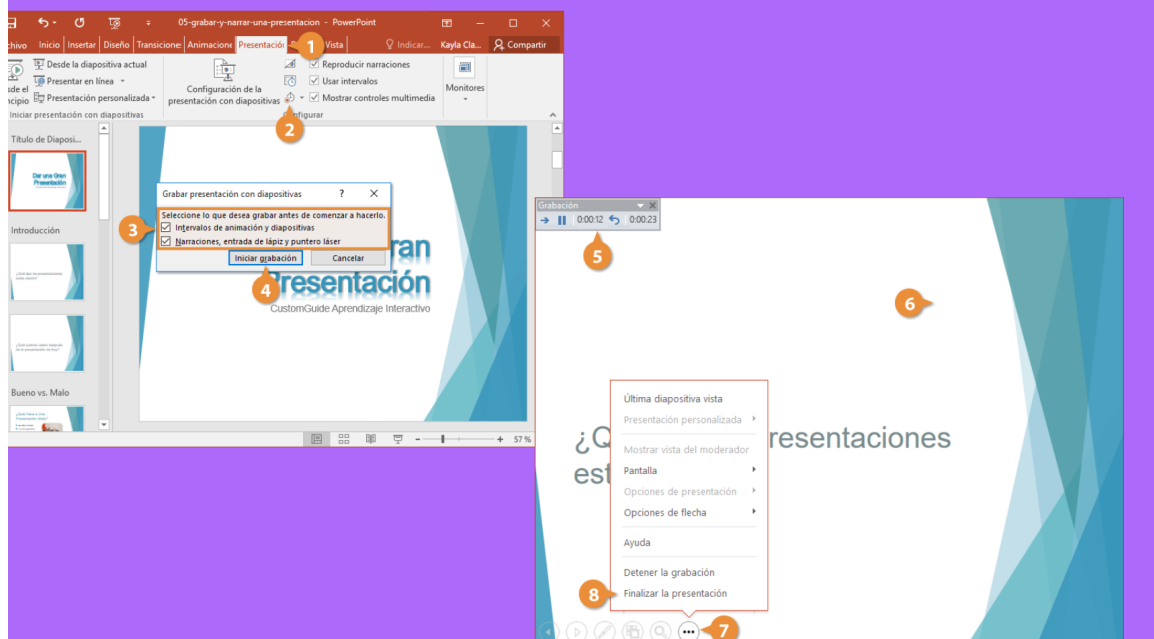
05-grabar-y-narrar-una-presentacion - PowerPoint

chivo Inicio Insertar Diseño Transicione Animacione Presentació 1 Vista Indicar... Kayla Cla... Compartir

de el cipio Desde la diapositiva actual Presentar en línea Presentación personalizada

Iniciar presentación con diapositivas

Configuración de la presentación con diapositivas

Reproducir narraciones
Usar intervalos
Mostrar controles multimedia

2 nfigurar

Monitores

Título de Diaposi...

Dar una Gran Presentación

Introducción

Bueno vs. Malo

Grabar presentación con diapositivas ? ✕

Seleccione lo que desea grabar antes de comenzar a hacerlo.

3 Intervalos de animación y diapositivas
Narraciones, entrada de lápiz y puntero láser

Iniciar grabación Cancelar

4

ran
Presentación
CustomGuide Aprendizaje Interactivo

57 %

Grabación
0:00:12 0:00:23

5

6

¿Q resentaciones est

Última diapositiva vista
Presentación personalizada
Mostrar vista del moderador
Pantalla
Opciones de presentación
Opciones de flecha
Ayuda
Detener la grabación
8 Finalizar la presentación

7